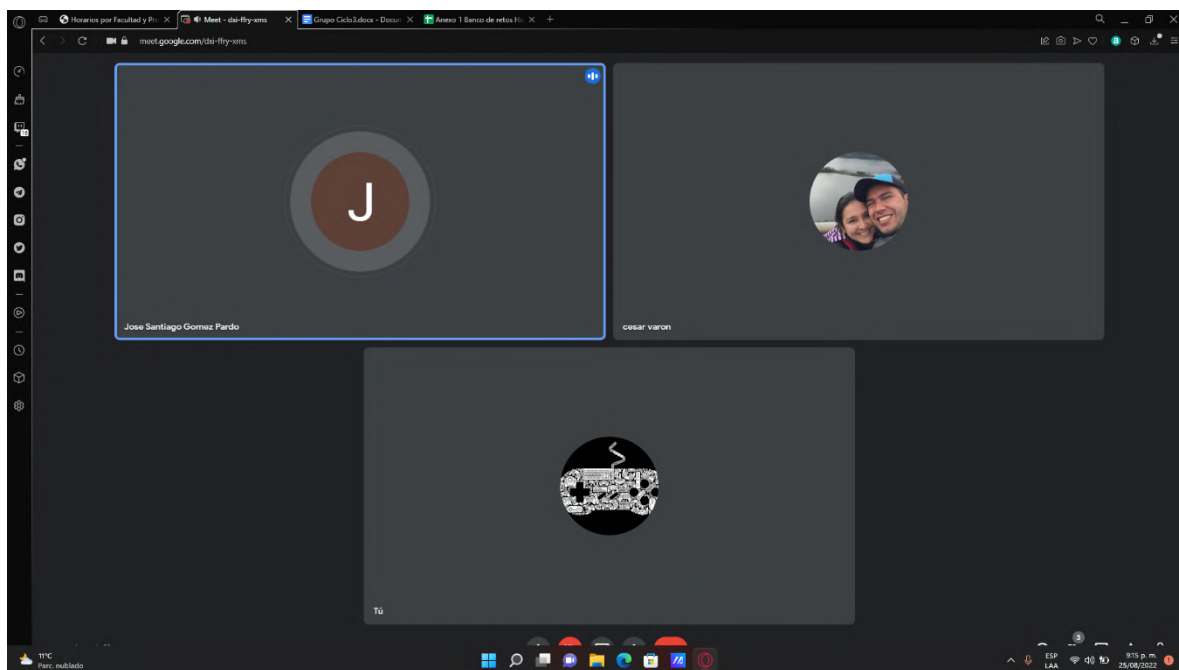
Horarios por Facultad y Pr

Meet - dai-ffry-xms

Grupo Ciclo3.docx - Docu

Anexo 1 Banco de retos Ha

meet.google.com/dai-ffry-xms

J

Jose Santiago Gomez Pardo

cesar varon

Tú

11°C
Parc. nublado

ESP
LAA

9:15 p. m.
25/08/2022